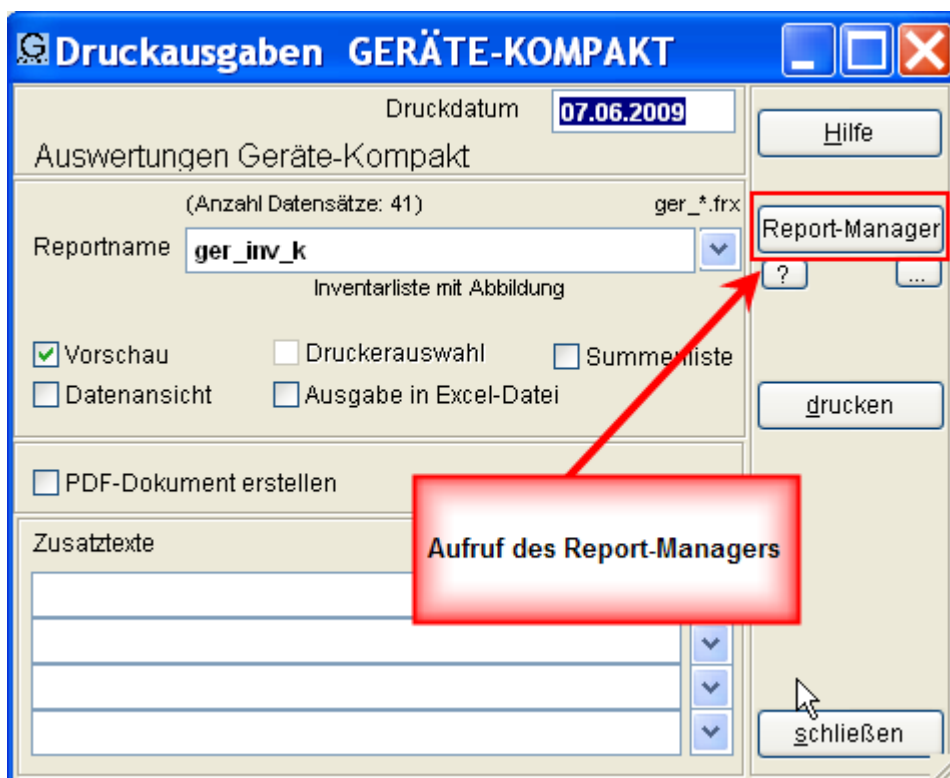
Druckausgaben GERÄTE-KOMPAKT

Druckdatum 07.06.2009

Auswertungen Geräte-Kompakt

(Anzahl Datensätze: 41) ger_*.frx

Reportname ger_inv_k

Inventarliste mit Abbildung

Vorschau

Druckerauswahl

Summenliste

Datenansicht

Ausgabe in Excel-Datei

PDF-Dokument erstellen

Zusatztexte

Hilfe

Report-Manager

?

...

drucken

schließen

Aufruf des Report-Managers